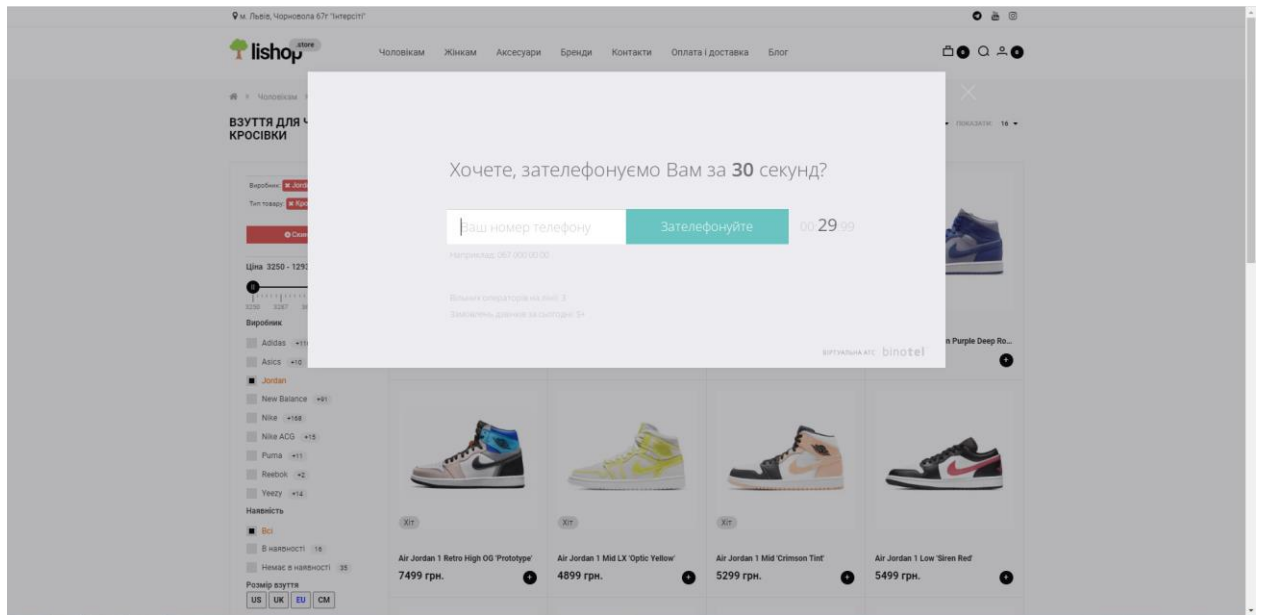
м. Львів, Чорновола 67г "Інтерсіті"

lishop store

Чоловікам Жінкам Аксесуари Бренди Контакти Оплата і доставка Блог

0 0

Чоловікам

ВЗУТТЯ ДЛЯ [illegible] КРОСІВКИ

Показати: 16

Виробник: Jordan
Тип товару: Крос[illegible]

Ціна 3250 - 1293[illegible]

Виробник
Adidas +11
Asics +10
Jordan
New Balance +81
Nike +168
Nike ACG +15
Puma +11
Reebok +2
Yeezy +14

Наявність
Всі
В наявності 16
Немає в наявності 35

Розмір взуття
US UK EU CM

Хочете, зателефонуємо Вам за 30 секунд?

Ваш номер телефону

Зателефонуйте

00:29:99

Наприклад: 067 000 00 00

Вільних операторів на лінії: 3
Замовлень дзвінків за сьогодні: 5+

віртуальна атс binotel

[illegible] Purple Deep Ro...

Хіт
Air Jordan 1 Retro High OG 'Prototype'
7499 грн.

Хіт
Air Jordan 1 Mid LX 'Optic Yellow'
4899 грн.

Хіт
Air Jordan 1 Mid 'Crimson Tint'
5299 грн.

Air Jordan 1 Low 'Siren Red'
5499 грн.